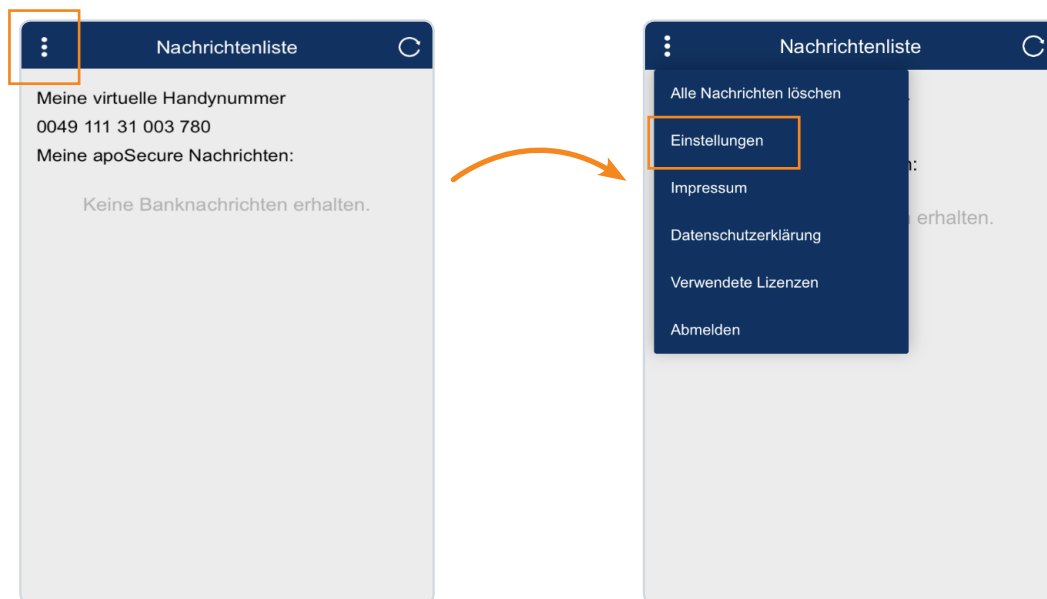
Nachrichtenliste

Meine virtuelle Handynummer
0049 111 31 003 780
Meine apoSecure Nachrichten:

Keine Banknachrichten erhalten.

Nachrichtenliste

Alle Nachrichten löschen
Einstellungen
Impressum
Datenschutzerklärung
Verwendete Lizenzen
Abmelden

n:
erhalten.